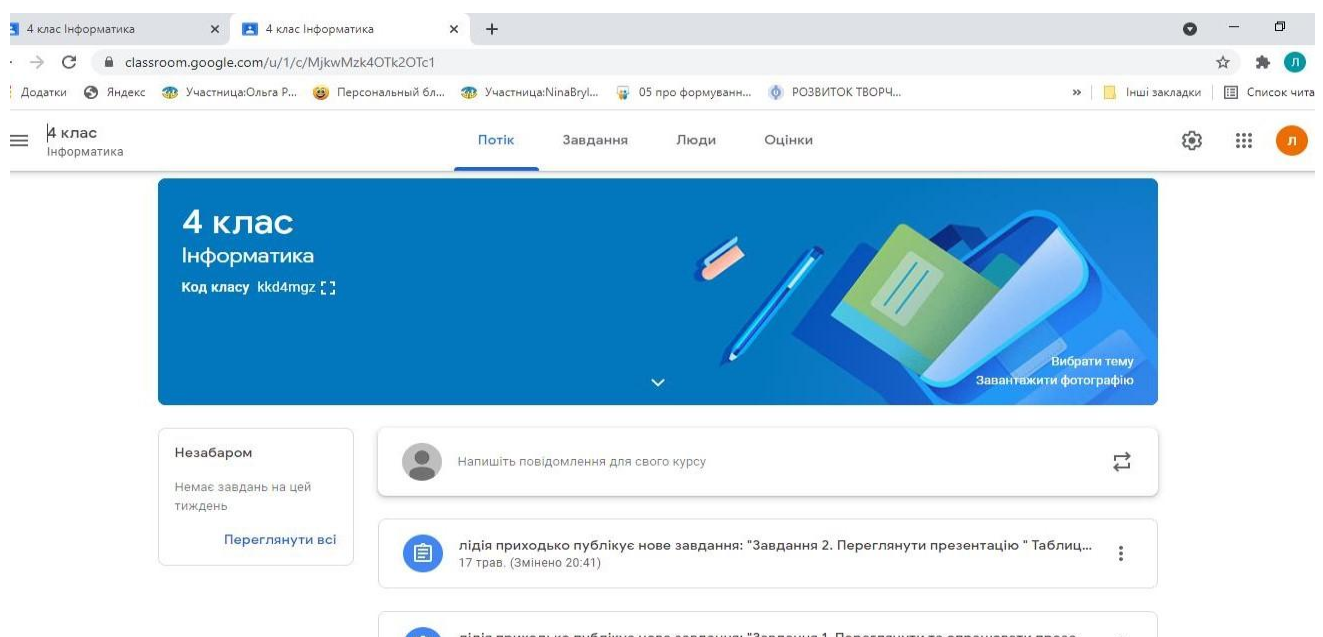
4 клас Інформатика
4 клас Інформатика
classroom.google.com/u/1/c/MjkwMzk4OTk2OTc1
Додатки Яндекс Участница:Ольга Р... Персональный бл... Участница:NinaBryl... 05 про формуванн... РОЗВИТОК ТВОРЧ...
Інші закладки Список чита

4 клас
Інформатика
Потік Завдання Люди Оцінки

4 клас
Інформатика
Код класу kkd4mgz

Вибрати тему
Завантажити фотографію

Незабаром
Немає завдань на цей тиждень
Переглянути всі

Напишіть повідомлення для свого курсу

лідія приходько публікує нове завдання: "Завдання 2. Переглянути презентацію " Таблиц...
17 трав. (Змінено 20:41)

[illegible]